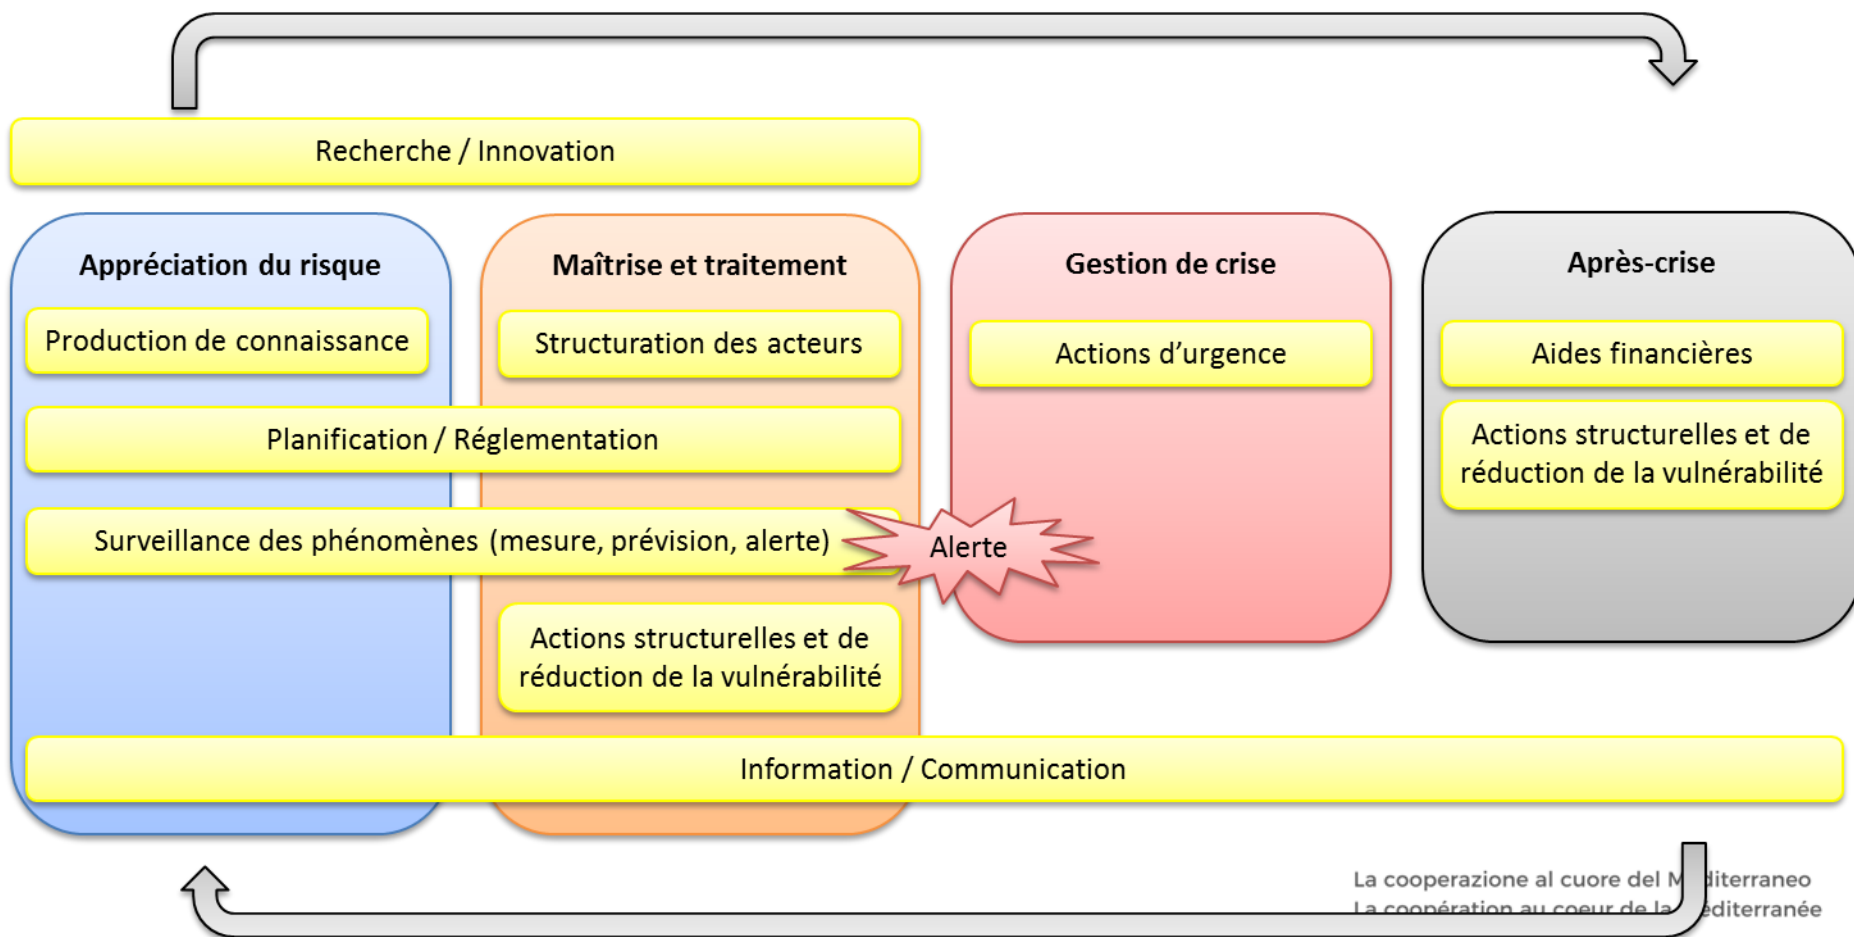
Recherche / Innovation

Appréciation du risque

Production de connaissance

Maîtrise et traitement

Structuration des acteurs

Gestion de crise

Actions d'urgence

Après-crise

Aides financières

Actions structurelles et de réduction de la vulnérabilité

Planification / Réglementation

Surveillance des phénomènes (mesure, prévision, alerte)

Alerte

Actions structurelles et de réduction de la vulnérabilité

Information / Communication

La cooperazione al cuore del M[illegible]diterraneo
La coopération au coeur de la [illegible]éditerranée